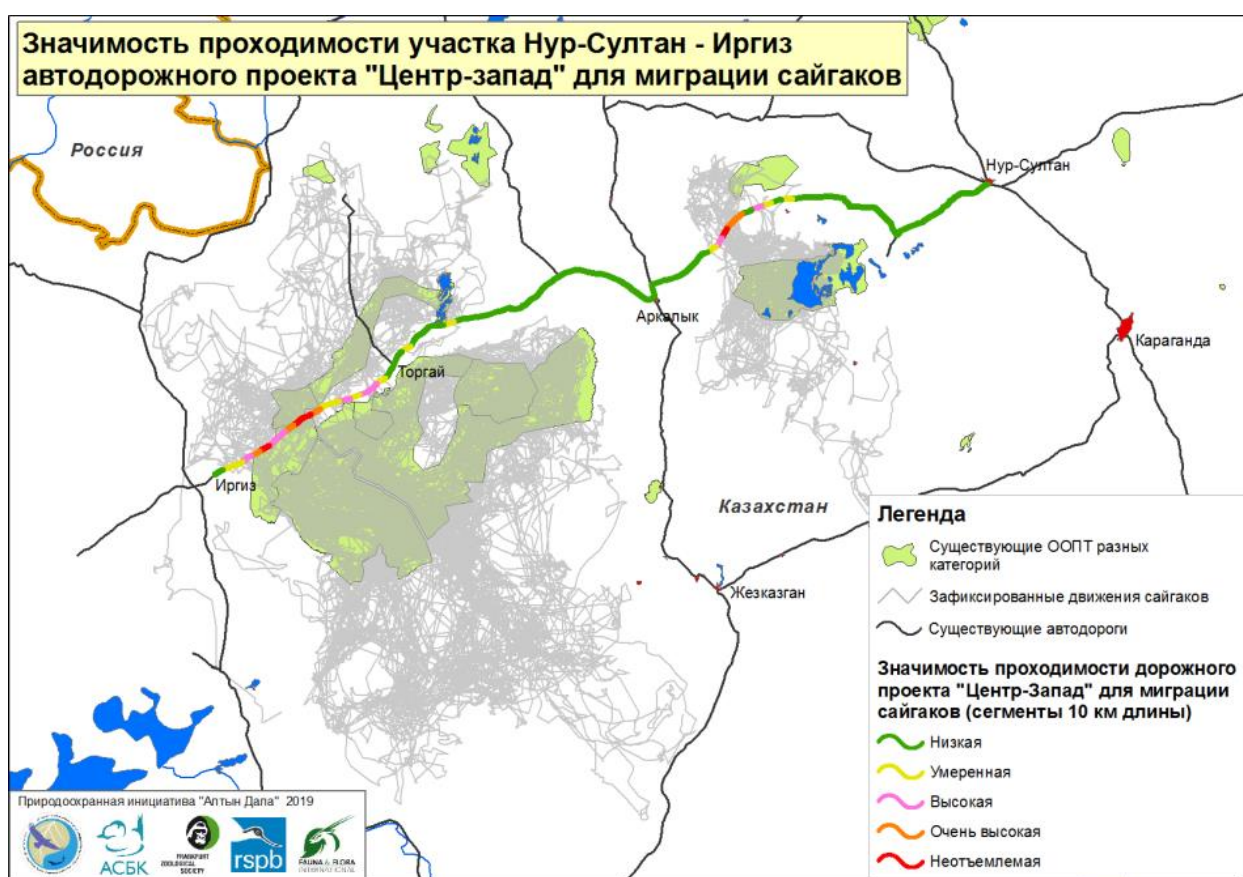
Значимость проходимости участка Нур-Султан - Иргиз автодорожного проекта "Центр-запад" для миграции сайгаков

Россия

Нур-Султан

Аркалык

Торгай

Караганда

Иргиз

Казахстан

Жезказган

Легенда

Существующие ООПТ разных категорий

Зафиксированные движения сайгаков

Существующие автодороги

Значимость проходимости дорожного проекта "Центр-Запад" для миграции сайгаков (сегменты 10 км длины)

Низкая

Умеренная

Высокая

Очень высокая

Неотъемлемая

Природоохранная инициатива "Алтын Дала" 2019

АСБК

FRANKFURT ZOOLOGICAL SOCIETY

rspb

FAUNA & FLORA INTERNATIONAL